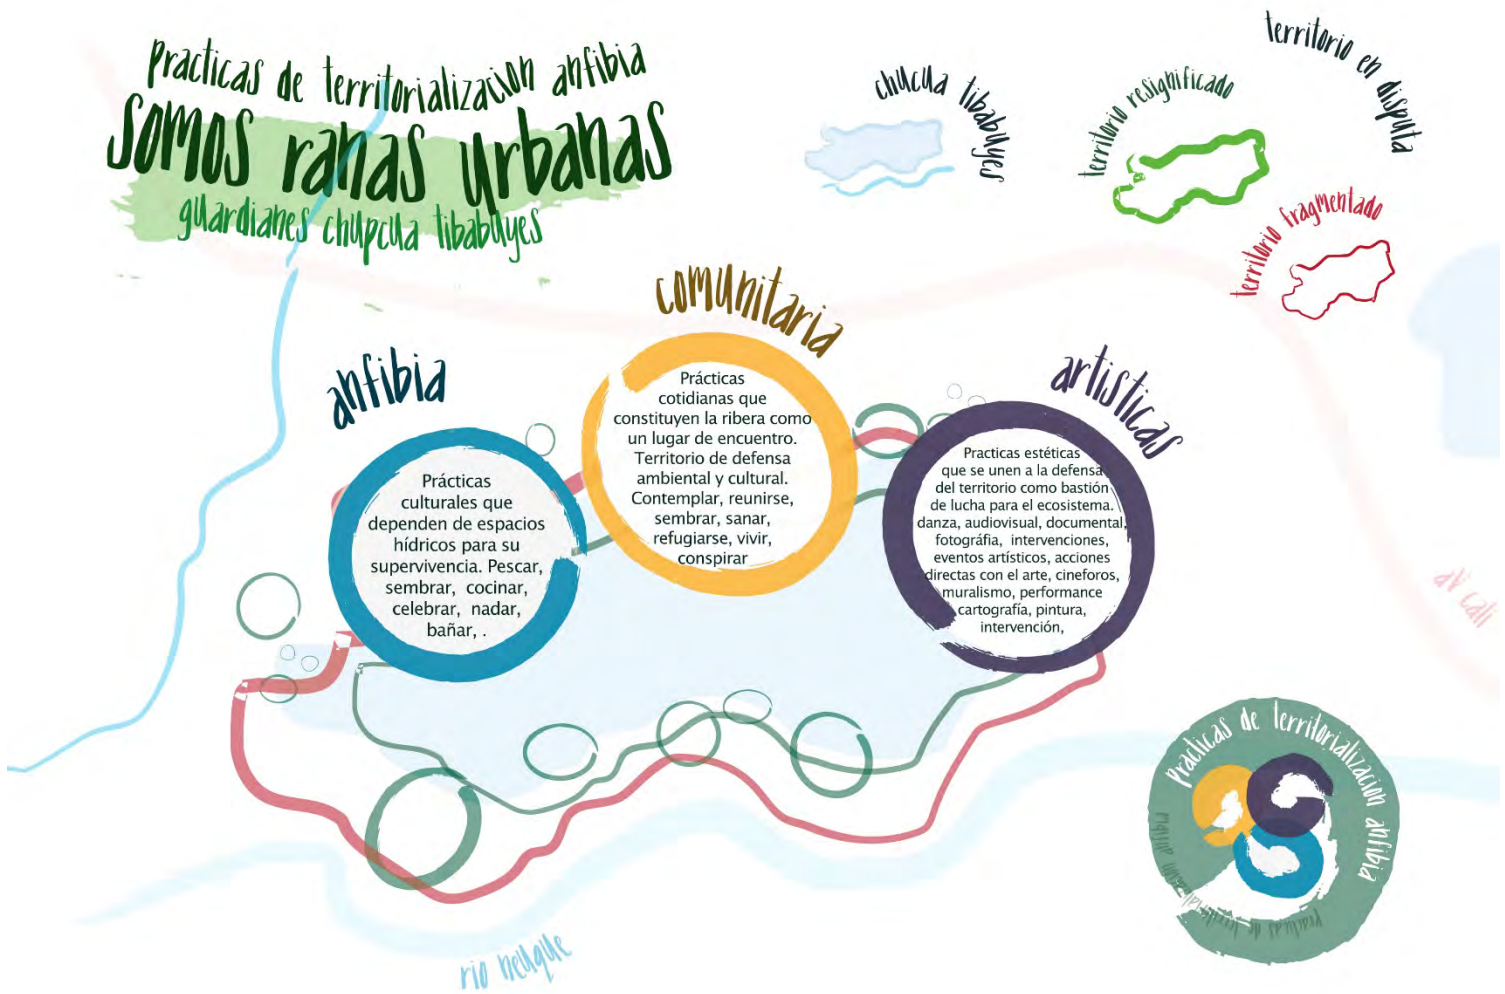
Practicas de territorialización anfibia
Somos ranas urbanas
guardianes chupcula tibabuyes

chucua tibabuyes

territorio resignificado

territorio en disputa

territorio fragmentado

comunitaria

anfibia

artisticas

Prácticas culturales que dependen de espacios hídricos para su supervivencia. Pescar, sembrar, cocinar, celebrar, nadar, bañar, .

Prácticas cotidianas que constituyen la ribera como un lugar de encuentro. Territorio de defensa ambiental y cultural. Contemplar, reunirse, sembrar, sanar, refugiarse, vivir, conspirar

Practicas estéticas que se unen a la defensa del territorio como bastión de lucha para el ecosistema. danza, audiovisual, documental, fotográfia, intervenciones, eventos artísticos, acciones directas con el arte, cineforos, muralismo, performance cartografía, pintura, intervención,

av cali

rio bogotá

Practicas de territorialización anfibia

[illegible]